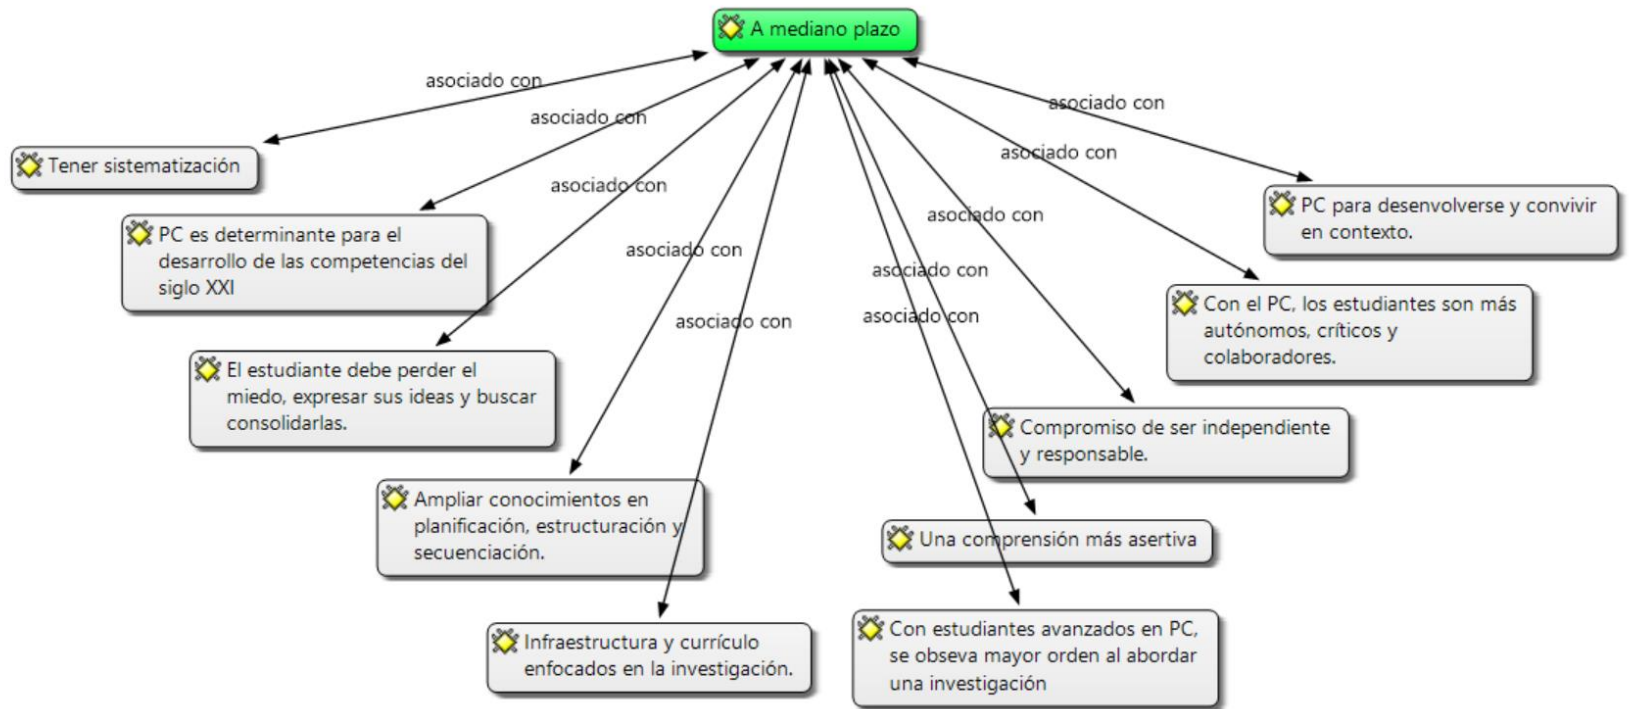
A mediano plazo

asociado con

Tener sistematización

asociado con

PC es determinante para el desarrollo de las competencias del siglo XXI

asociado con

El estudiante debe perder el miedo, expresar sus ideas y buscar consolidarlas.

asociado con

Ampliar conocimientos en planificación, estructuración y secuenciación.

asociado con

Infraestructura y currículo enfocados en la investigación.

asociado con

Con estudiantes avanzados en PC, se obseva mayor orden al abordar una investigación

asociado con

Una comprensión más asertiva

asociado con

Compromiso de ser independiente y responsable.

asociado con

Con el PC, los estudiantes son más autónomos, críticos y colaboradores.

asociado con

PC para desenvolverse y convivir en contexto.